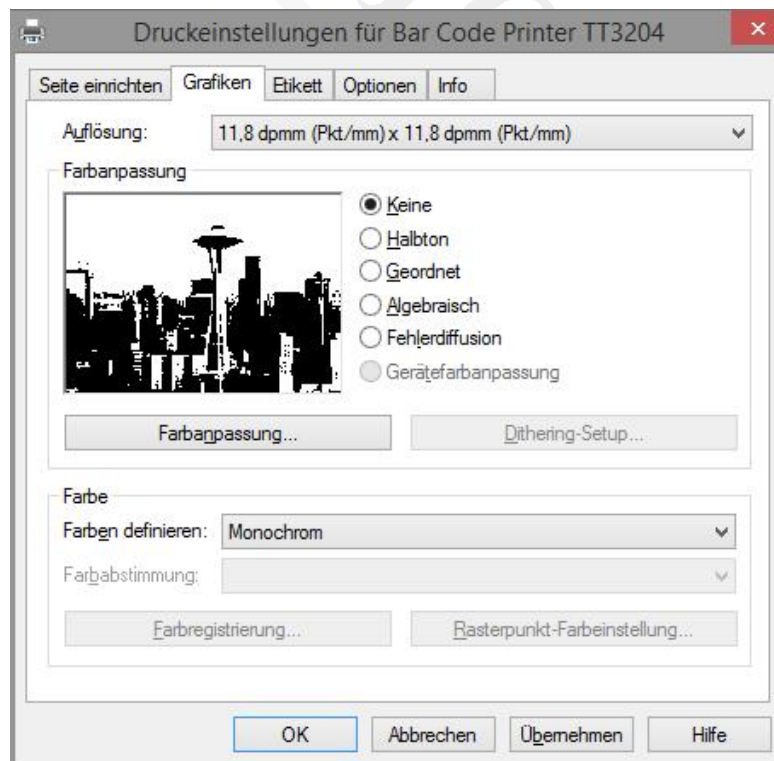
Druckeinstellungen für Bar Code Printer TT3204

Seite einrichten | Grafiken | Etikett | Optionen | Info

Auflösung: 11,8 dpmm (Pkt/mm) x 11,8 dpmm (Pkt/mm)

Farbanpassung

Keine
Halbton
Geordnet
Algebraisch
Fehlerdiffusion
Gerätefarbanpassung

Farbanpassung...
Dithering-Setup...

Farbe

Farben definieren: Monochrom

Farbabstimmung:

Farbregistrierung...
Rasterpunkt-Farbeinstellung...

OK
Abbrechen
Übernehmen
Hilfe